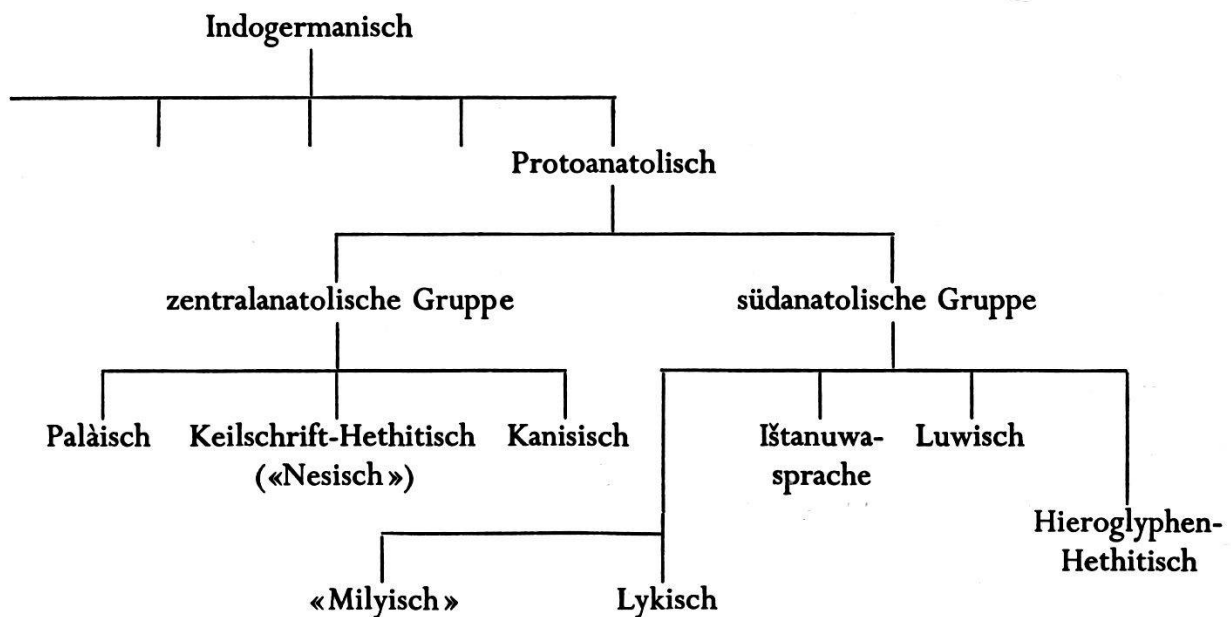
Indogermanisch

Protoanatolisch

zentralanatolische Gruppe

südanatolische Gruppe

Palàisch

Keilschrift-Hethitisch («Nesisch»)

Kanisisch

Ištanuwasprache

Luwisch

Hieroglyphen-Hethitisch

«Milyisch»

Lykisch